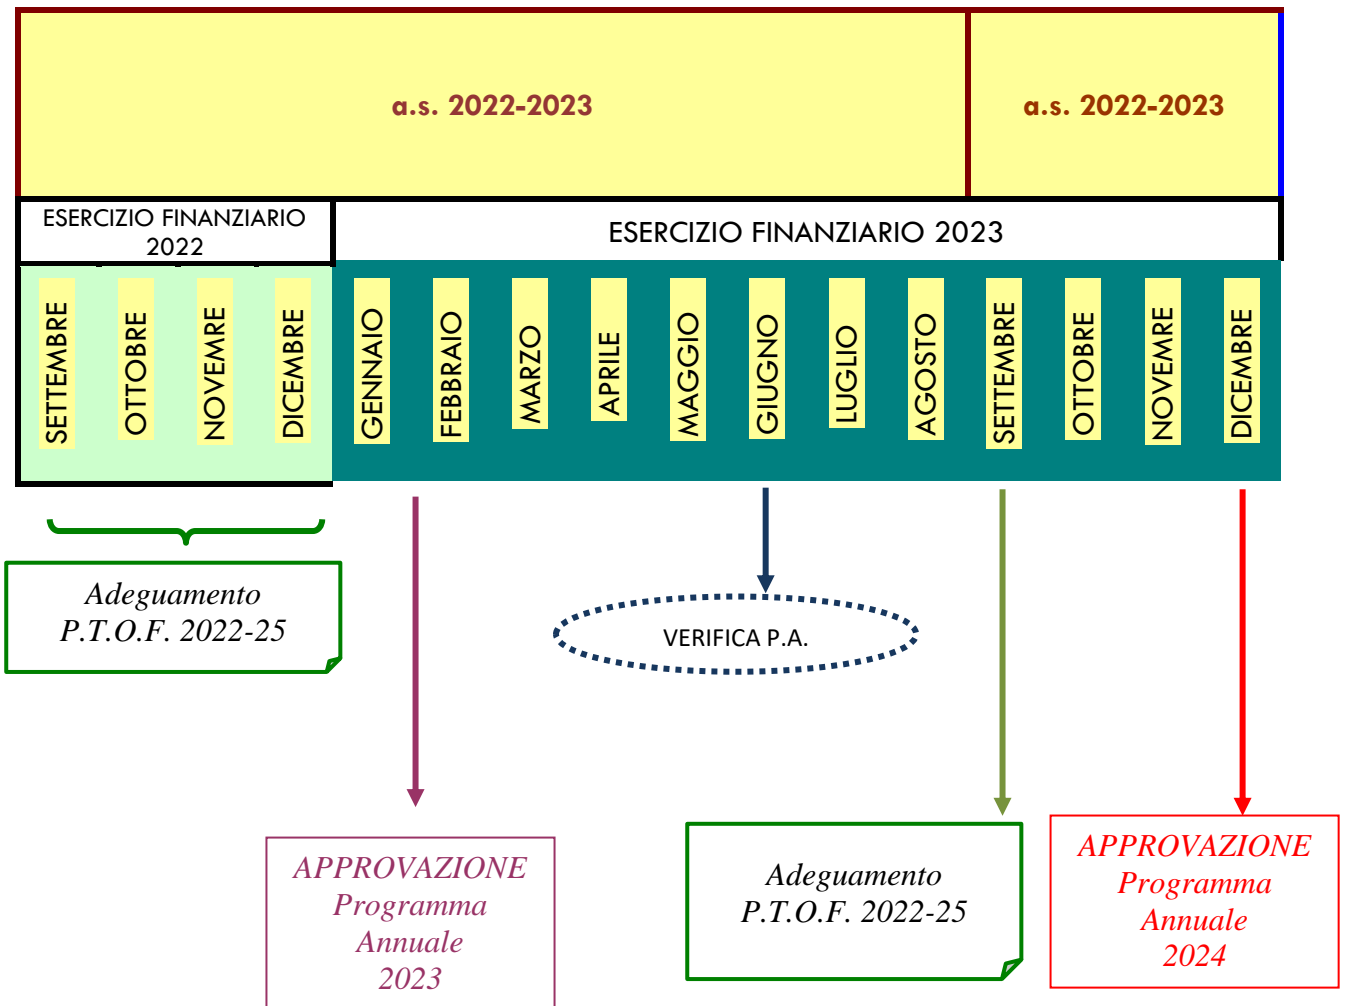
a.s. 2022-2023

a.s. 2022-2023

ESERCIZIO FINANZIARIO 2022

ESERCIZIO FINANZIARIO 2023

SETTEMBRE
OTTOBRE
NOVEMRE
DICEMBRE
GENNAIO
FEBBRAIO
MARZO
APRILE
MAGGIO
GIUGNO
LUGLIO
AGOSTO
SETTEMBRE
OTTOBRE
NOVEMRE
DICEMBRE

Adeguamento P.T.O.F. 2022-25

VERIFICA P.A.

APPROVAZIONE Programma Annuale 2023

Adeguamento P.T.O.F. 2022-25

APPROVAZIONE Programma Annuale 2024